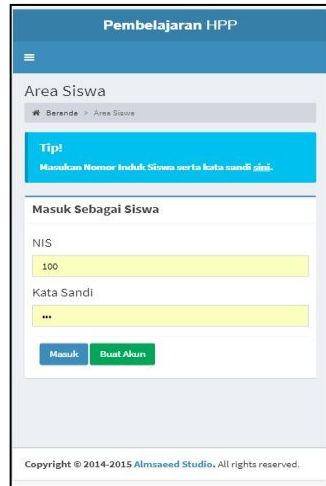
Pembelajaran HPP

≡

Area Siswa

Beranda > Area Siswa

Tip!
Masukan Nomor Induk Siswa serta kata sandi sini.

Masuk Sebagai Siswa

NIS

100

Kata Sandi

•••

Masuk Buat Akun

Copyright © 2014-2015 Almsaeed Studio. All rights reserved.